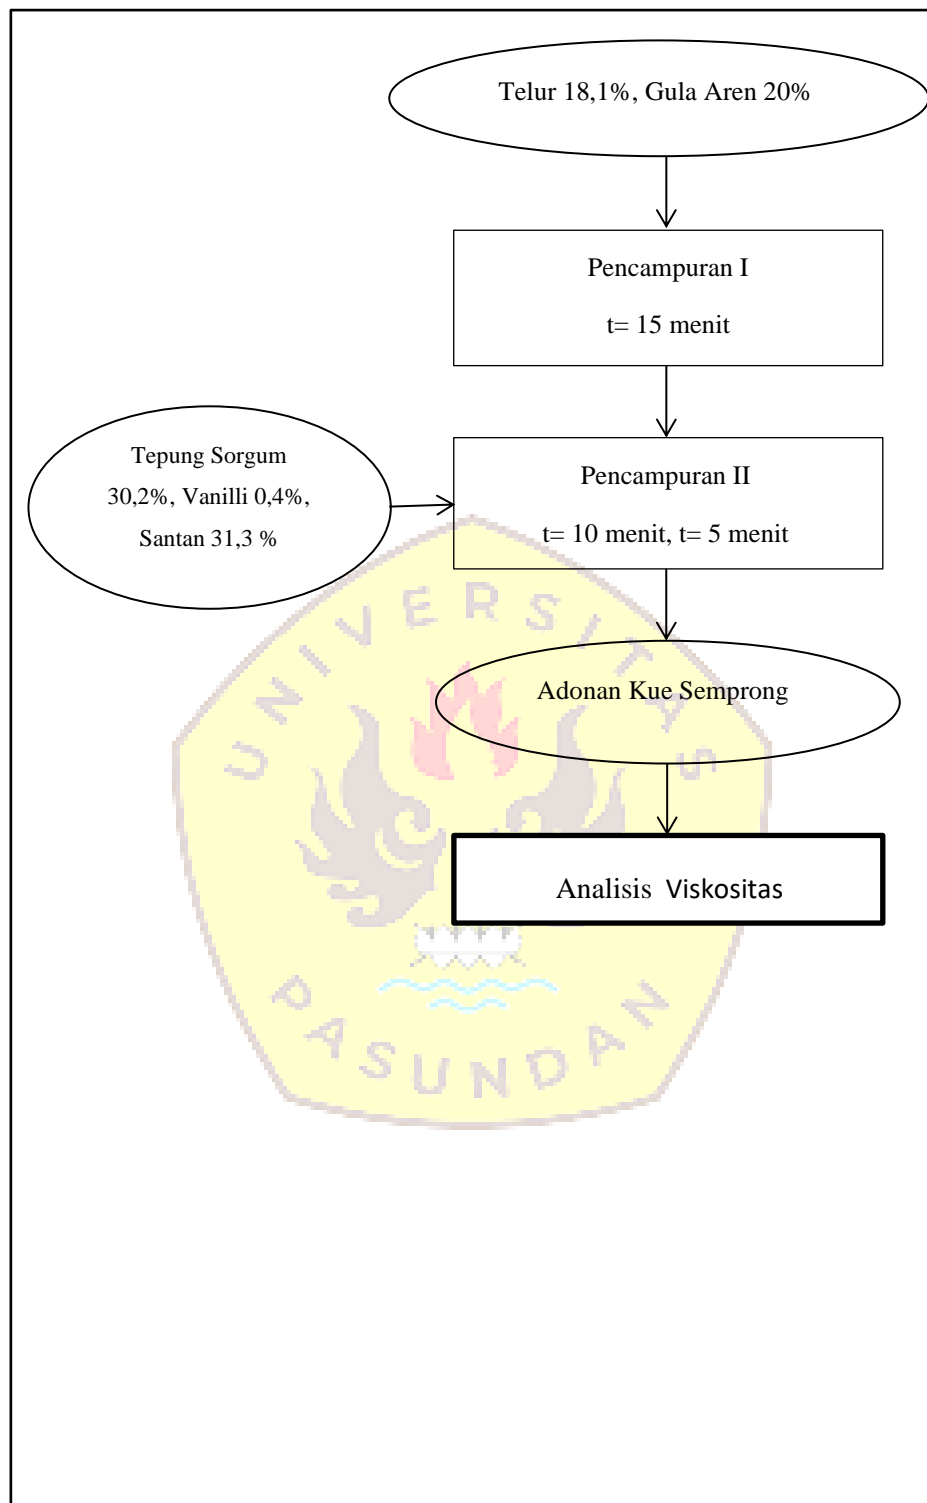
Telur 18,1%, Gula Aren 20%

Pencampuran I

t= 15 menit

Tepung Sorgum 30,2%, Vanilli 0,4%, Santan 31,3 %

Pencampuran II

t= 10 menit, t= 5 menit

Adonan Kue Semprong

Analisis Viskositas

UNIVERSITAS PASUNDAN